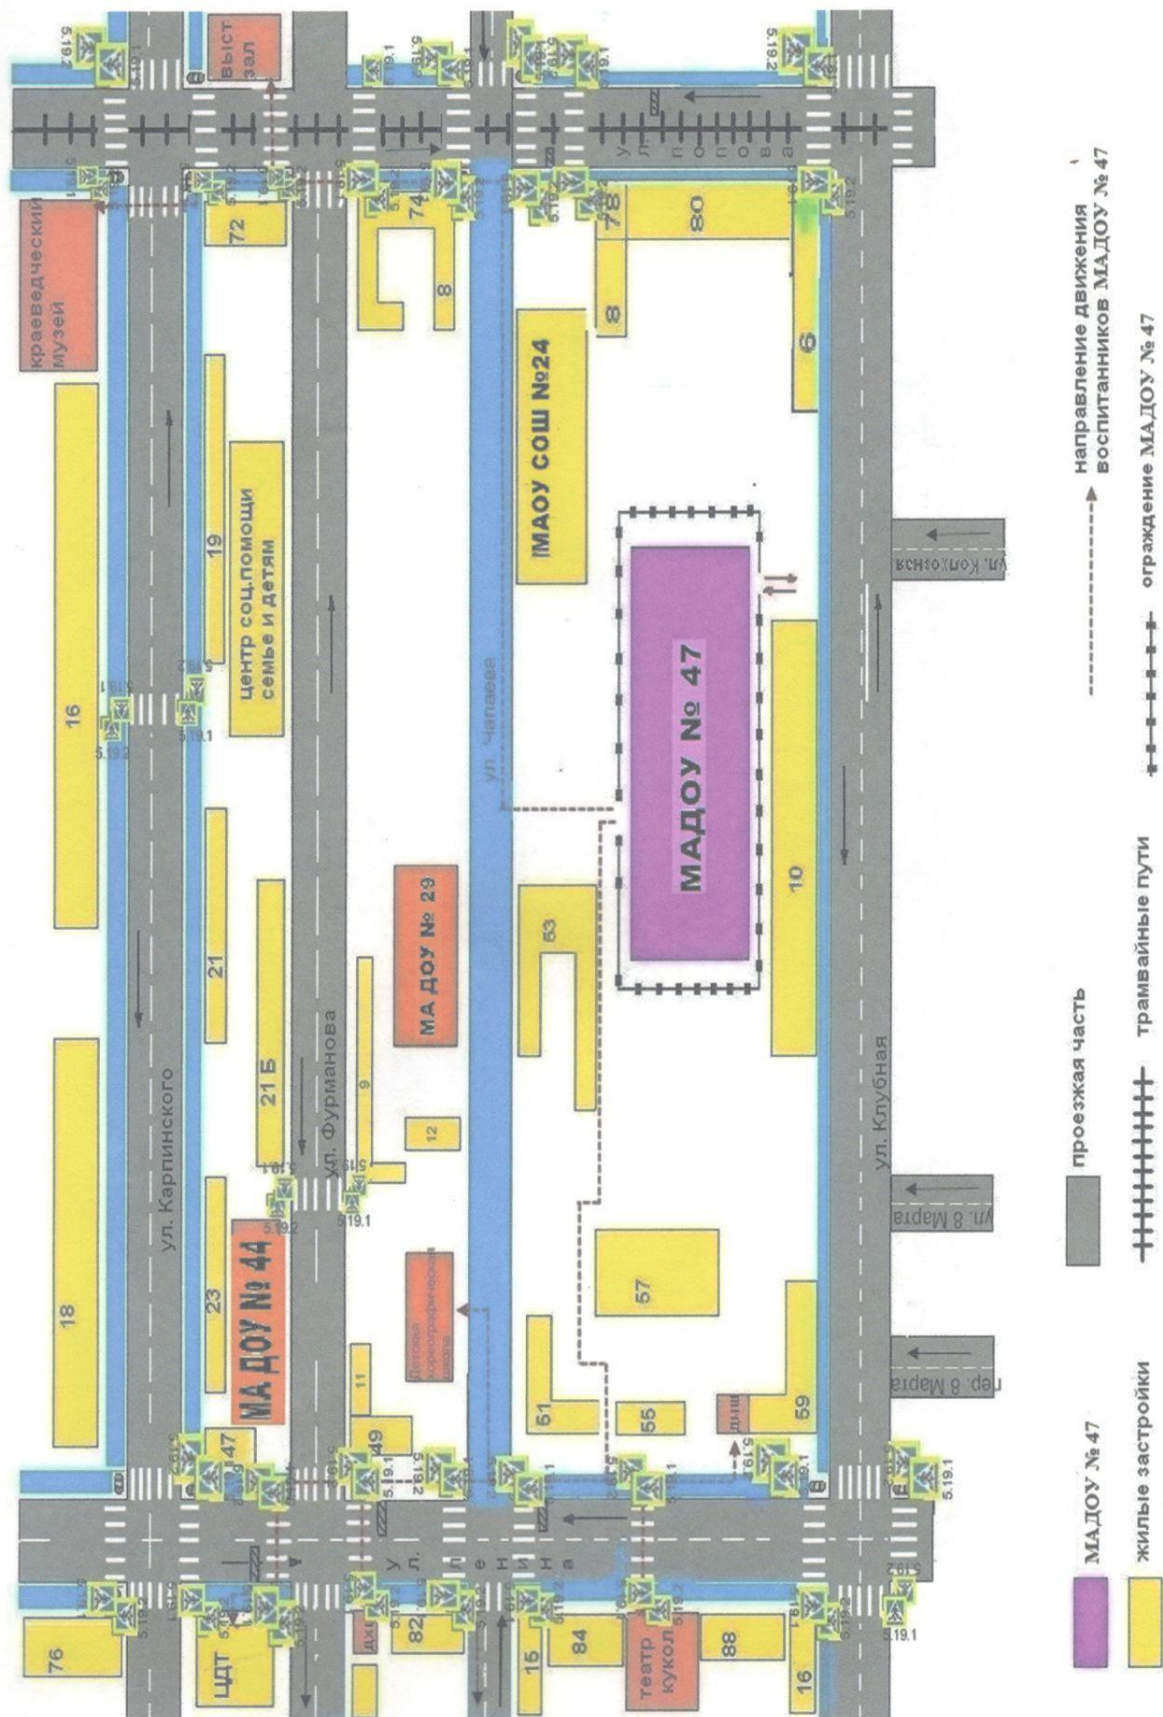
Краеведческий музей

Выст зал

72

74

8

78

80

8

9

МАОУ СОШ №24

центр соц.помощи семье и детям

19

16

ул. Карпинского

ул. Фурманова

ул. Чапаева

ул. Клубная

ул. Попова

МАДОУ № 47

10

63

МА ДОУ № 29

21

21 Б

9

12

МА ДОУ № 44

23

18

Детская хореографическая школа

11

49

47

57

51

55

59

76

ЦДТ

82

15

84

Театр кукол

88

16

ул. Ленина

ул. Колхозная

ул. 8 Марта

пер. 8 Марта

5.19.1

5.19.2

МАДОУ № 47

жилые застройки

проезжая часть

трамвайные пути

направление движения воспитанников МАДОУ № 47

ограждение МАДОУ № 47